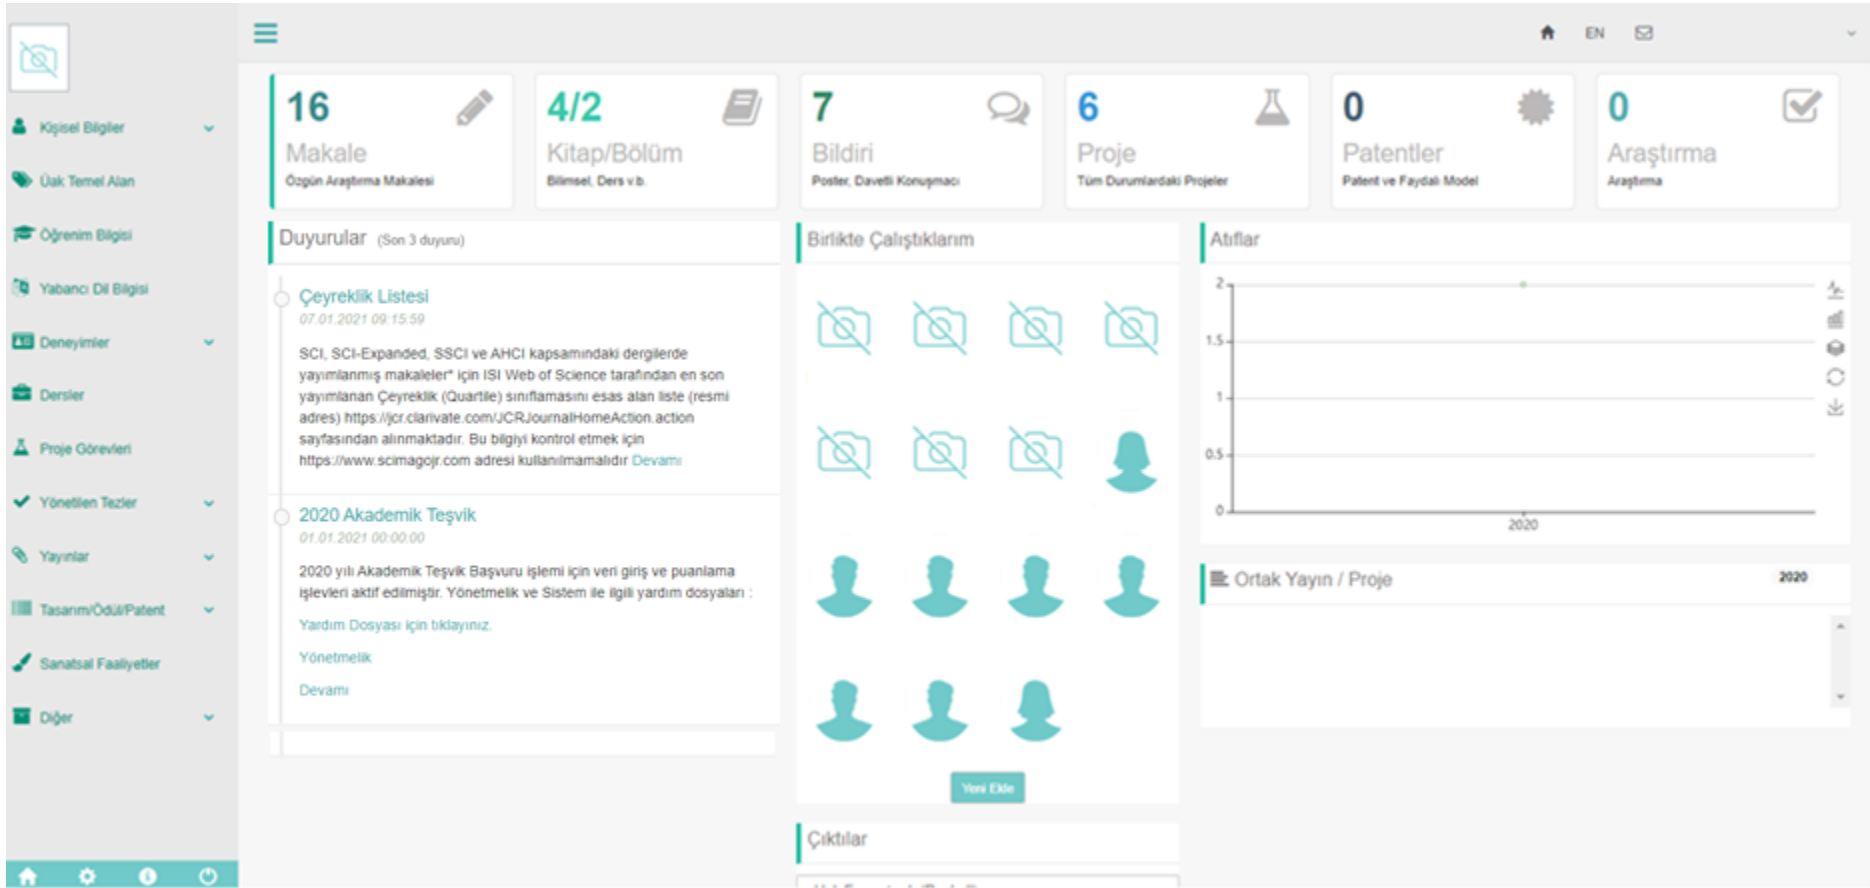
Kişisel Bilgiler
Üak Temel Alan
Öğrenim Bilgisi
Yabancı Dil Bilgisi
Deneyimler
Dersler
Proje Görevleri
Yönetilen Tezler
Yayınlar
Tasarım/Ödül/Patent
Sanatsal Faaliyetler
Diğer

EN

16
Makale
Özgün Araştırma Makalesi

4/2
Kitap/Bölüm
Bilimsel, Ders v.b.

7
Bildiri
Poster, Davetli Konuşmacı

6
Proje
Tüm Durumlardaki Projeler

0
Patentler
Patent ve Faydalı Model

0
Araştırma
Araştırma

Duyurular (Son 3 duyuru)

Çeyreklik Listesi
07.01.2021 09:15:59
SCI, SCI-Expanded, SSCI ve AHCI kapsamındaki dergilerde yayımlanmış makaleler* için ISI Web of Science tarafından en son yayımlanan Çeyreklik (Quartile) sınıflamasını esas alan liste (resmi adres) https://jcr.clarivate.com/JCRJournalHomeAction.action sayfasından alınmaktadır. Bu bilgiyi kontrol etmek için https://www.scimagojr.com adresi kullanılmamalıdır Devamı

2020 Akademik Teşvik
01.01.2021 00:00:00
2020 yılı Akademik Teşvik Başvuru işlemi için veri giriş ve puanlama işlevleri aktif edilmiştir. Yönetmelik ve Sistem ile ilgili yardım dosyaları :
Yardım Dosyası için tıklayınız.
Yönetmelik
Devamı

Birlikte Çalıştıklarım
Yeni Ekle

Çıktılar

Atıflar
2
1.5
1
0.5
0
2020

Ortak Yayın / Proje
2020